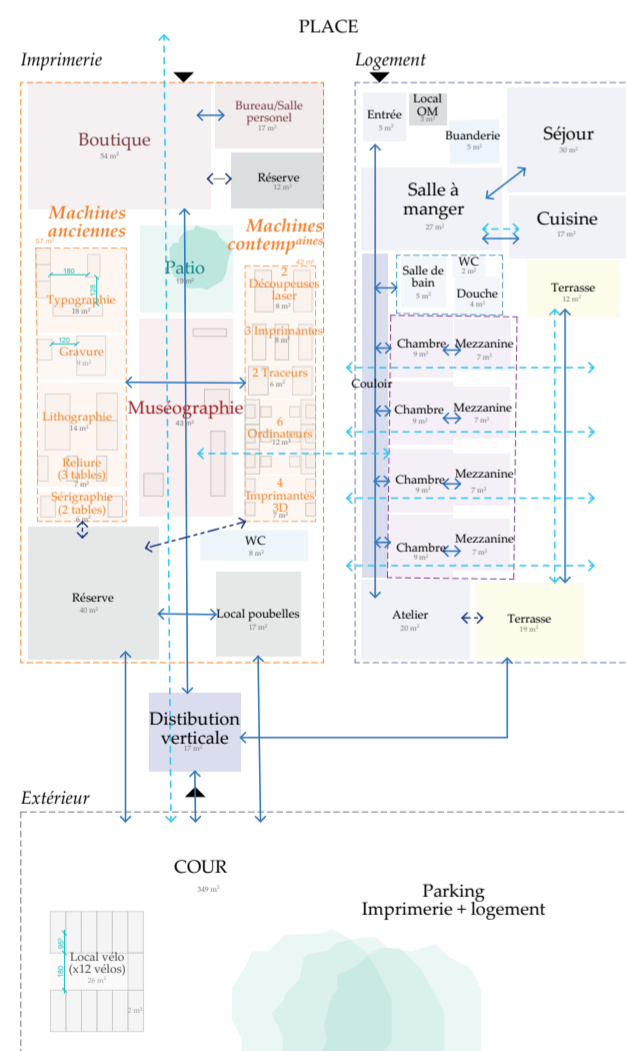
PLACE

Imprimerie

Boutique
54 m²

Bureau/Salle personel
17 m²

Réserve
12 m²

Machines anciennes
57 m²

Patio
19 m²

Machines contempraines
42 m²

180
120
Typographie
18 m²

120
Gravure
9 m²

Lithographie
14 m²

Reliure (3 tables)
7 m²

Sérigraphie (2 tables)
6 m²

Muséographie
43 m²

2 Découpeuses laser
8 m²

3 Imprimantes
8 m²

2 Traceurs
6 m²

6 Ordinateurs
12 m²

4 Imprimantes 3D
7 m²

WC
8 m²

Réserve
40 m²

Local poubelles
17 m²

Distibution verticale
17 m²

Logement

Entrée
5 m²

Local OM
3 m²

Buanderie
5 m²

Séjour
30 m²

Salle à manger
27 m²

Cuisine
17 m²

Salle de bain
5 m²

WC
2 m²

Douche
4 m²

Terrasse
12 m²

Couloir

Chambre
9 m²

Mezzanine
7 m²

Chambre
9 m²

Mezzanine
7 m²

Chambre
9 m²

Mezzanine
7 m²

Chambre
9 m²

Mezzanine
7 m²

Atelier
20 m²

Terrasse
19 m²

Extérieur

COUR
349 m²

Parking
Imprimerie + logement

60
180
Local vélo (x12 vélos)
26 m²

2 m²